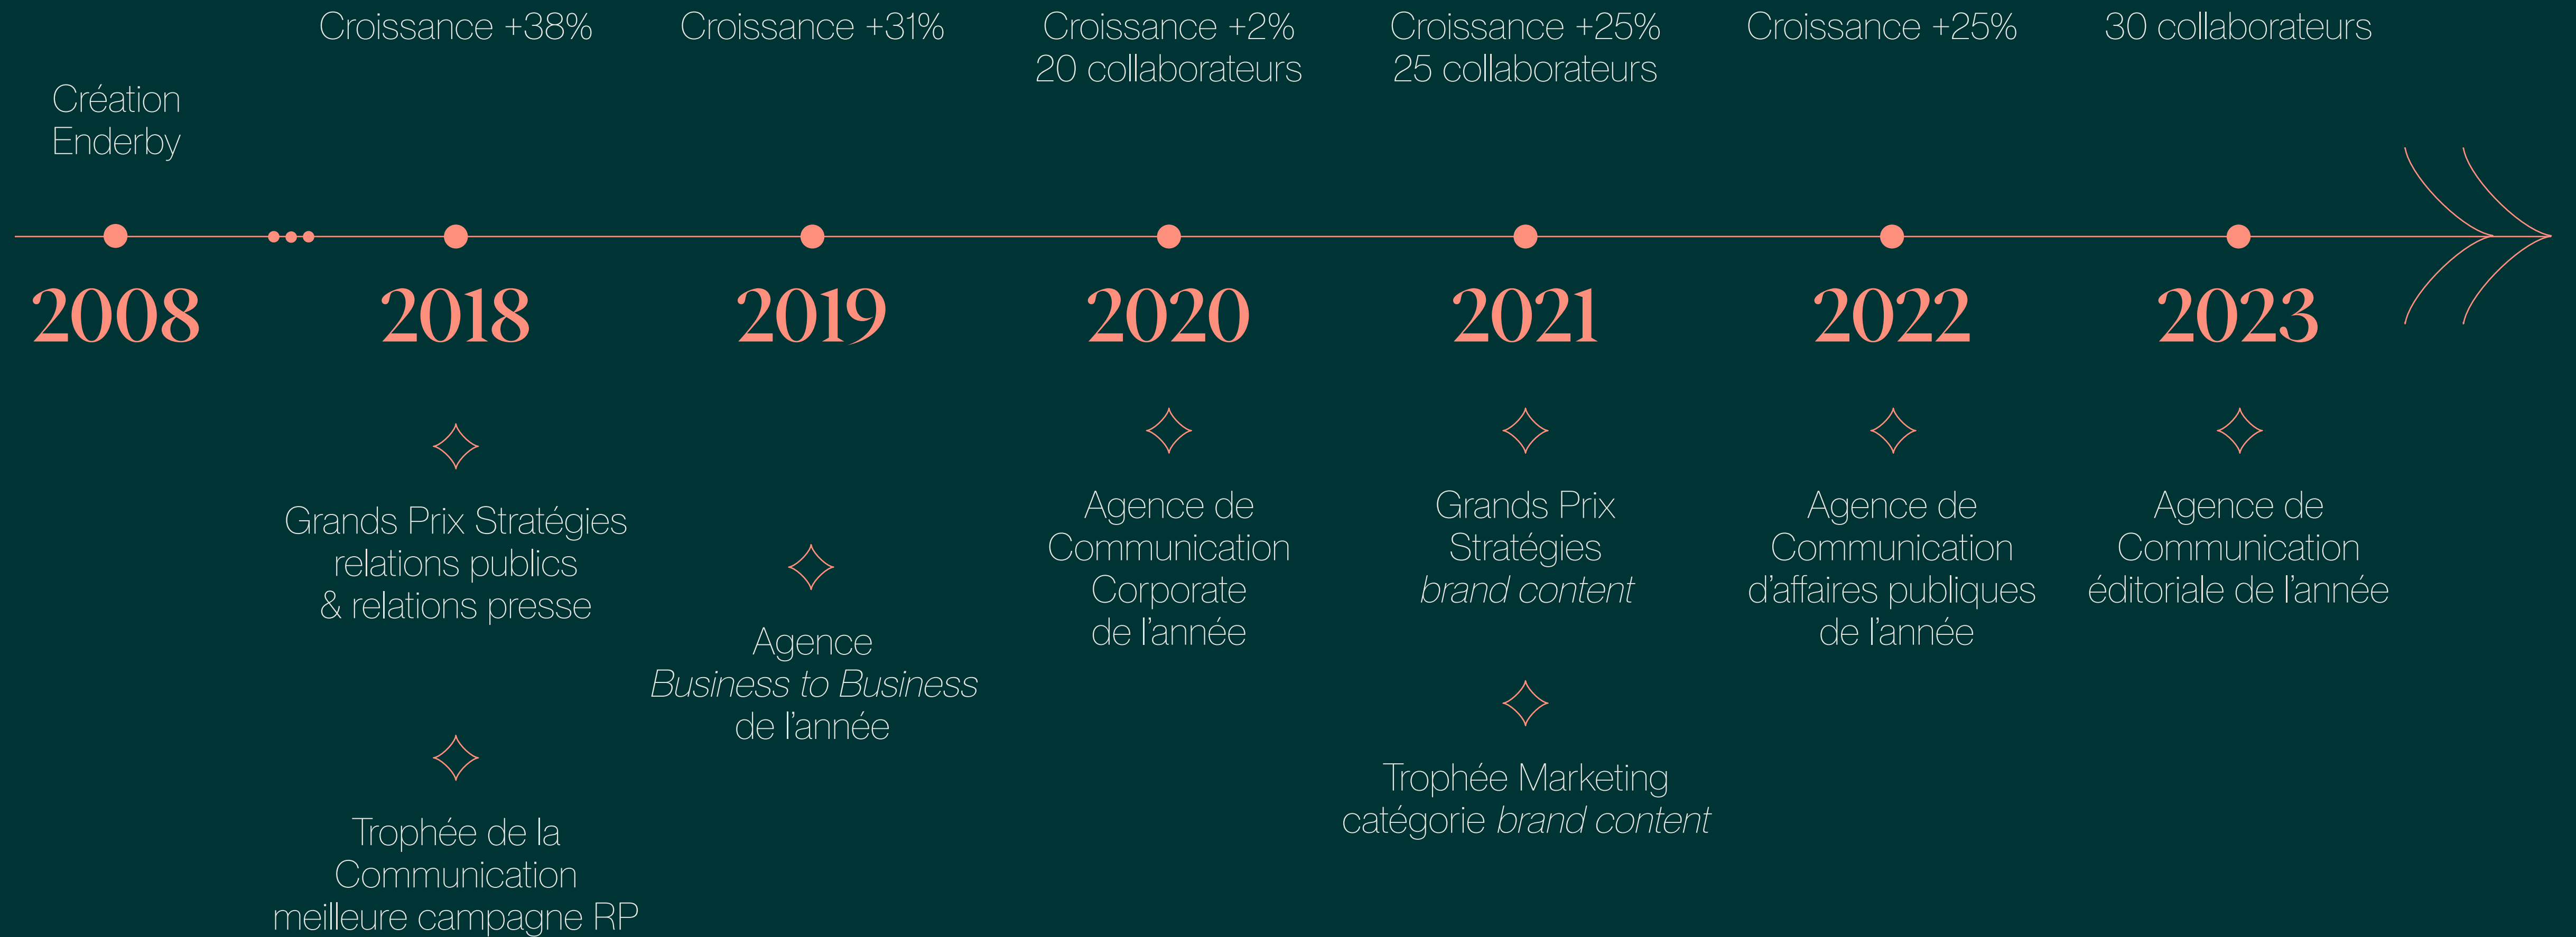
Création Enderby

2008

Croissance +38%

2018

Grands Prix Stratégies relations publics & relations presse

Trophée de la Communication meilleure campagne RP

Croissance +31%

2019

Agence *Business to Business* de l'année

Croissance +2%
20 collaborateurs

2020

Agence de Communication Corporate de l'année

Croissance +25%
25 collaborateurs

2021

Grands Prix Stratégies *brand content*

Trophée Marketing catégorie *brand content*

Croissance +25%

2022

Agence de Communication d'affaires publiques de l'année

30 collaborateurs

2023

Agence de Communication éditoriale de l'année